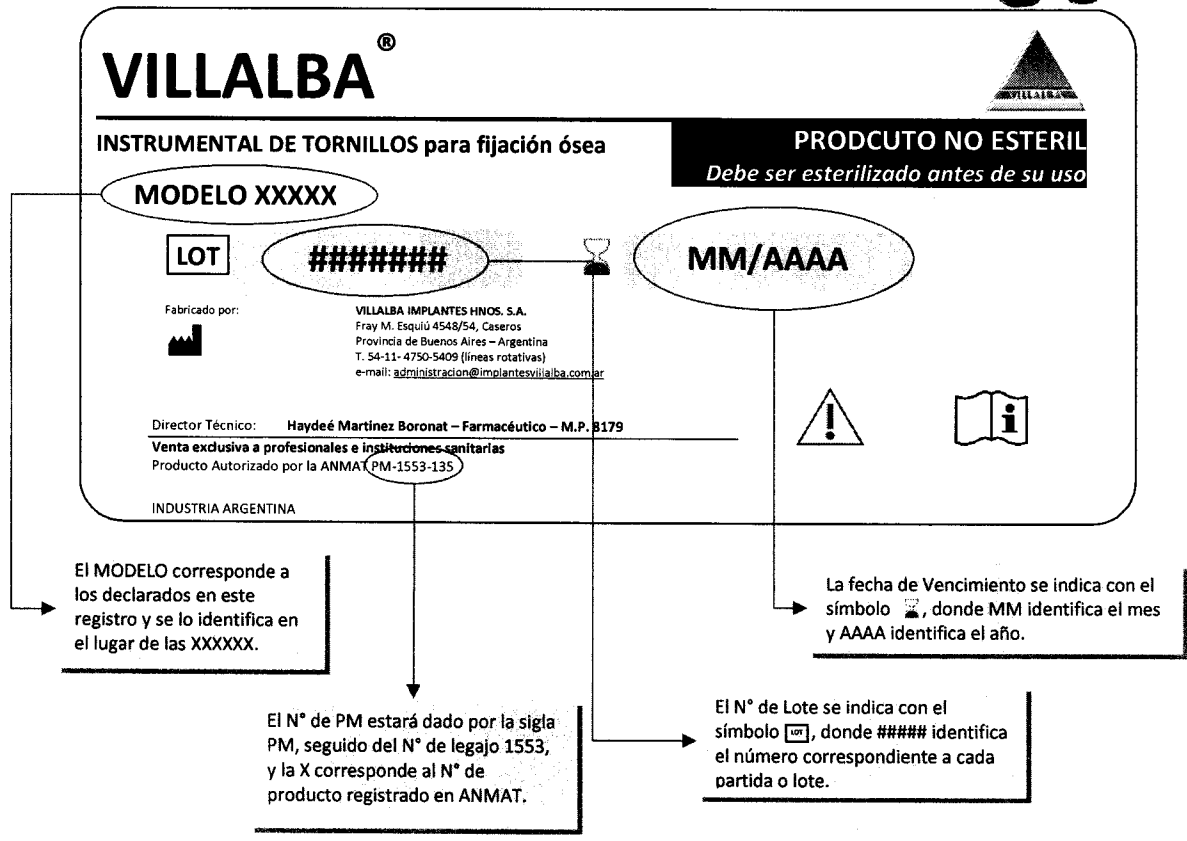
VILLALBA®

VILLALBA

INSTRUMENTAL DE TORNILLOS para fijación ósea

PRODCUTO NO ESTERIL
Debe ser esterilizado antes de su uso

MODELO XXXXX

LOT ####### MM/AAAA

Fabricado por:

VILLALBA IMPLANTES HNOS. S.A.
Fray M. Esquiú 4548/54, Caseros
Provincia de Buenos Aires – Argentina
T. 54-11- 4750-5409 (líneas rotativas)
e-mail: administracion@implantesvillalba.com.ar

Director Técnico: Haydeé Martinez Boronat – Farmacéutico – M.P. 8179

Venta exclusiva a profesionales e instituciones sanitarias
Producto Autorizado por la ANMAT PM-1553-135

INDUSTRIA ARGENTINA

El MODELO corresponde a los declarados en este registro y se lo identifica en el lugar de las XXXXXX.

La fecha de Vencimiento se indica con el símbolo, donde MM identifica el mes y AAAA identifica el año.

El N° de PM estará dado por la sigla PM, seguido del N° de legajo 1553, y la X corresponde al N° de producto registrado en ANMAT.

El N° de Lote se indica con el símbolo LOT, donde ##### identifica el número correspondiente a cada partida o lote.